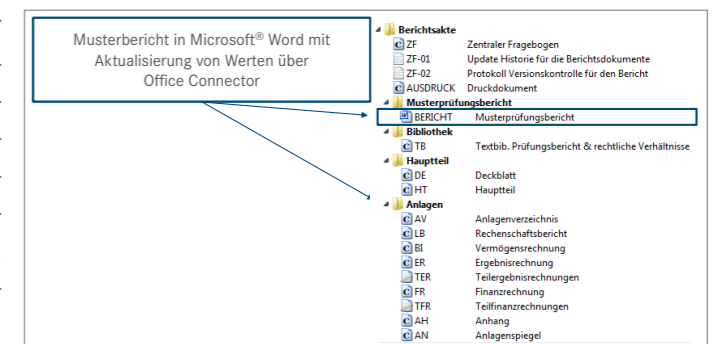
Musterbericht in Microsoft® Word mit Aktualisierung von Werten über Office Connector

Berichtsakte
ZF Zentraler Fragebogen
ZF-01 Update Historie für die Berichtsdokumente
ZF-02 Protokoll Versionskontrolle für den Bericht
AUSDRUCK Druckdokument
Musterprüfungsbericht
BERICHT Musterprüfungsbericht
Bibliothek
TB Textbib. Prüfungsbericht & rechtliche Verhältnisse
Hauptteil
DE Deckblatt
HT Hauptteil
Anlagen
AV Anlagenverzeichnis
LB Rechenschaftsbericht
BI Vermögensrechnung
ER Ergebnisrechnung
TER Teilergebnisrechnungen
FR Finanzrechnung
TFR Teilfinanzrechnungen
AH Anhang
AN Anlagenspiegel